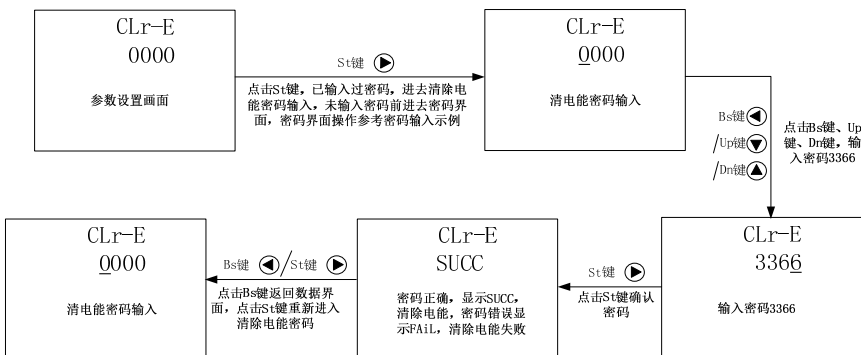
CLr-E
0000
参数设置画面

St键

点击St键，已输入过密码，进去清除电能密码输入，未输入密码前进去密码界面，密码界面操作参考密码输入示例

CLr-E
0000
清电能密码输入

Bs键
/Up键
/Dn键

点击Bs键、Up键、Dn键，输入密码3366

CLr-E
3366
输入密码3366

St键
点击St键确认密码

CLr-E
SUCC
密码正确，显示SUCC，清除电能，密码错误显示FAiL，清除电能失败

Bs键 /St键
点击Bs键返回数据界面，点击St键重新进入清除电能密码

CLr-E
0000
清电能密码输入